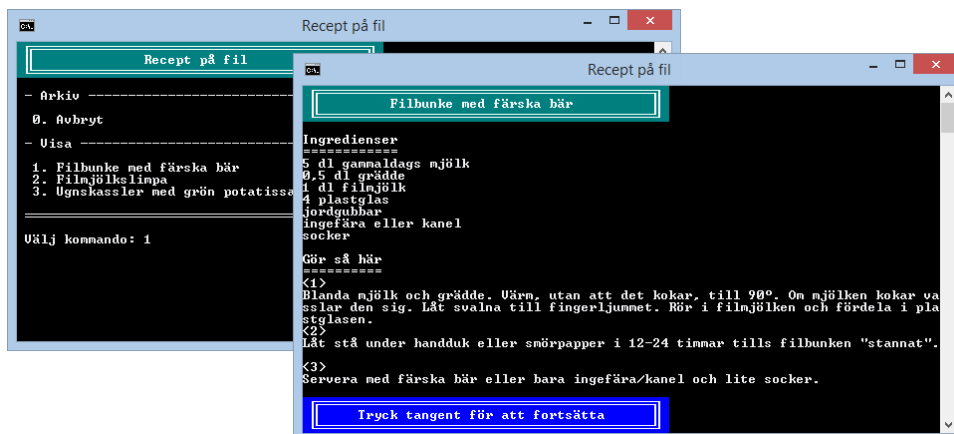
Recept på fil

Recept på fil

- Arkiv ------------------------------

0. Avbryt

- Visa ------------------------------

1. Filbunke med färska bär
2. Filmjölkslimpa
3. Ugnskassler med grön potatissa

Välj kommando: 1

Recept på fil

Filbunke med färska bär

Ingredienser
============
5 dl gammaldags mjölk
0,5 dl grädde
1 dl filmjölk
4 plastglas
jordgubbar
ingefära eller kanel
socker

Gör så här
==========
<1>
Blanda mjölk och grädde. Värm, utan att det kokar, till 90°. Om mjölken kokar va
sslar den sig. Låt svalna till fingerljummet. Rör i filmjölken och fördela i pla
stglasen.
<2>
Låt stå under handduk eller smörpapper i 12-24 timmar tills filbunken "stannat".

<3>
Servera med färska bär eller bara ingefära/kanel och lite socker.

Tryck tangent för att fortsätta